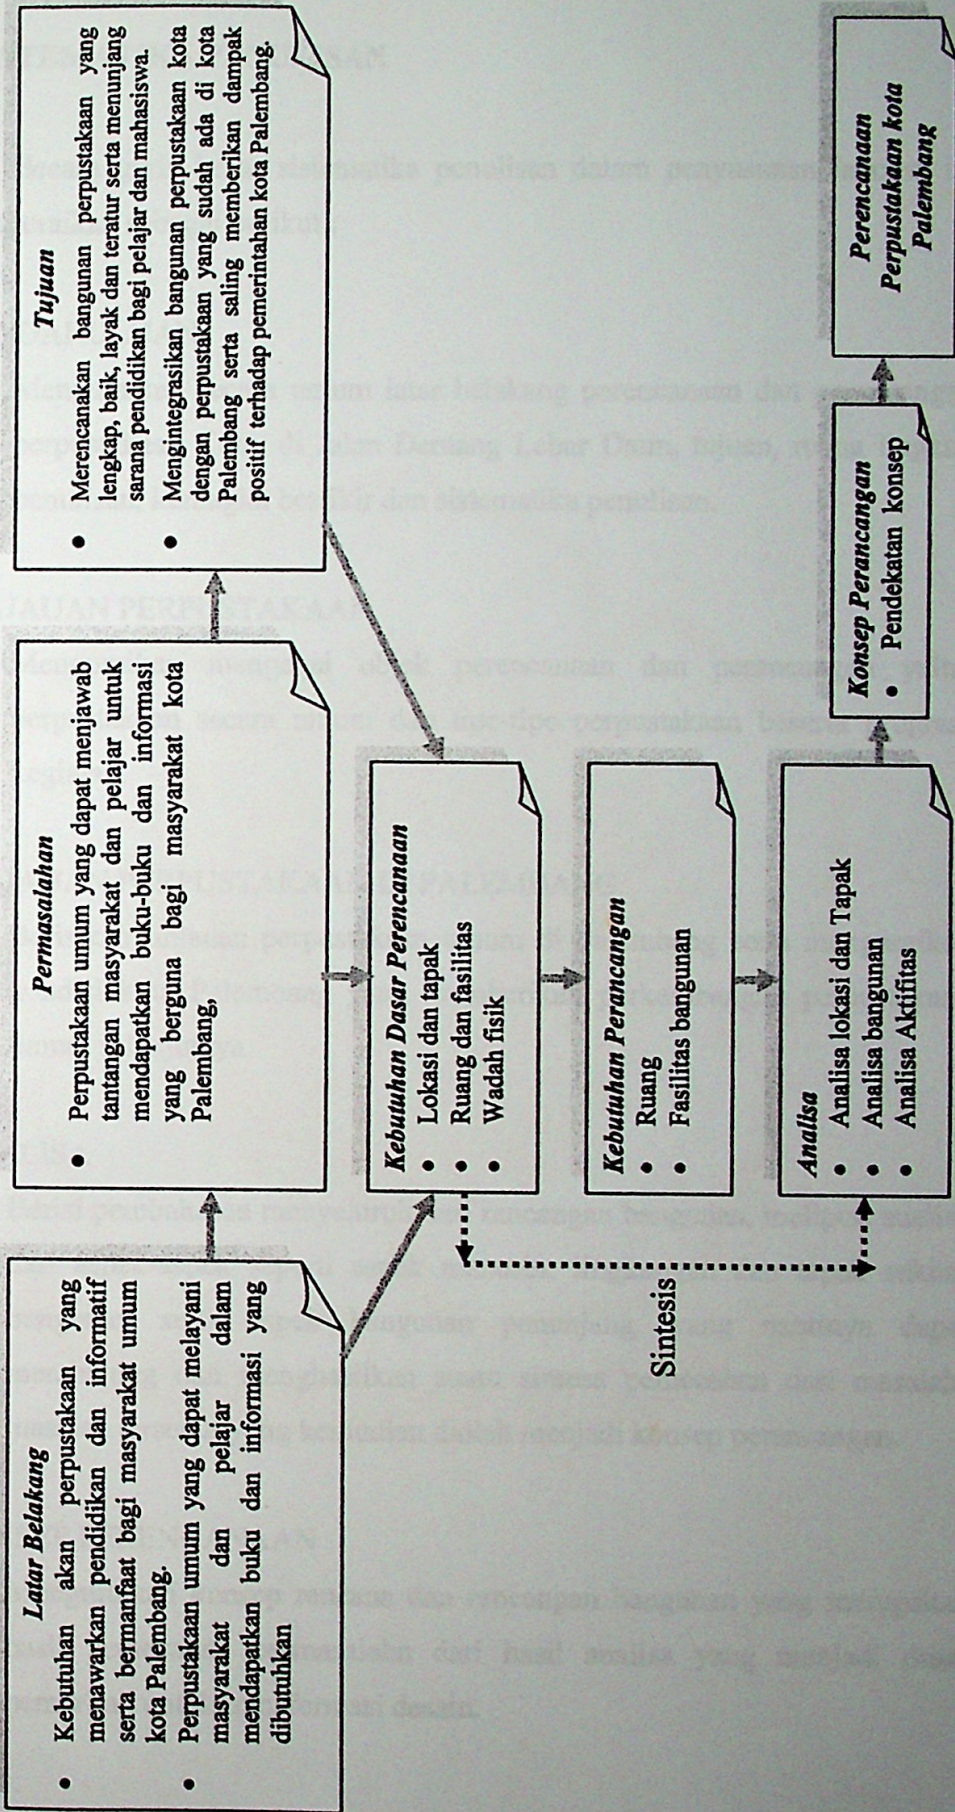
Latar Belakang

- Kebutuhan akan perpustakaan yang menawarkan pendidikan dan informatif serta bermanfaat bagi masyarakat umum kota Palembang.
- Perpustakaan umum yang dapat melayani masyarakat dan pelajar dalam mendapatkan buku dan informasi yang dibutuhkan

Permasalahan

- Perpustakaan umum yang dapat menjawab tantangan masyarakat dan pelajar untuk mendapatkan buku-buku dan informasi yang berguna bagi masyarakat kota Palembang,

Tujuan

- Merencanakan bangunan perpustakaan yang lengkap, baik, layak dan teratur serta menunjang sarana pendidikan bagi pelajar dan mahasiswa.
- Mengintegrasikan bangunan perpustakaan kota dengan perpustakaan yang sudah ada di kota Palembang serta saling memberikan dampak positif terhadap pemerintahan kota Palembang.

Kebutuhan Dasar Perencanaan

- Lokasi dan tapak
- Ruang dan fasilitas
- Wadah fisik

Kebutuhan Perancangan

- Ruang
- Fasilitas bangunan

Analisa

- Analisa lokasi dan Tapak
- Analisa bangunan
- Analisa Aktifitas

Sintesis

Konsep Perancangan

- Pendekatan konsep

Perencanaan Perpustakaan kota Palembang